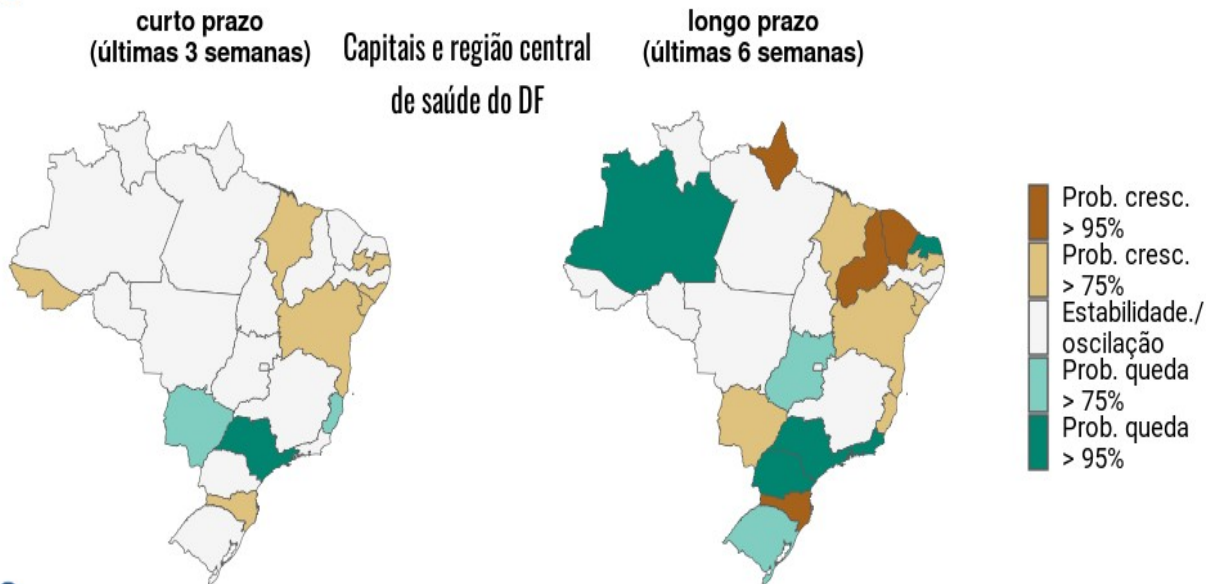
curto prazo
(últimas 3 semanas)

Capitais e região central de saúde do DF

longo prazo
(últimas 6 semanas)

Prob. cresc. > 95%
Prob. cresc. > 75%
Estabilidade./ oscilação
Prob. queda > 75%
Prob. queda > 95%